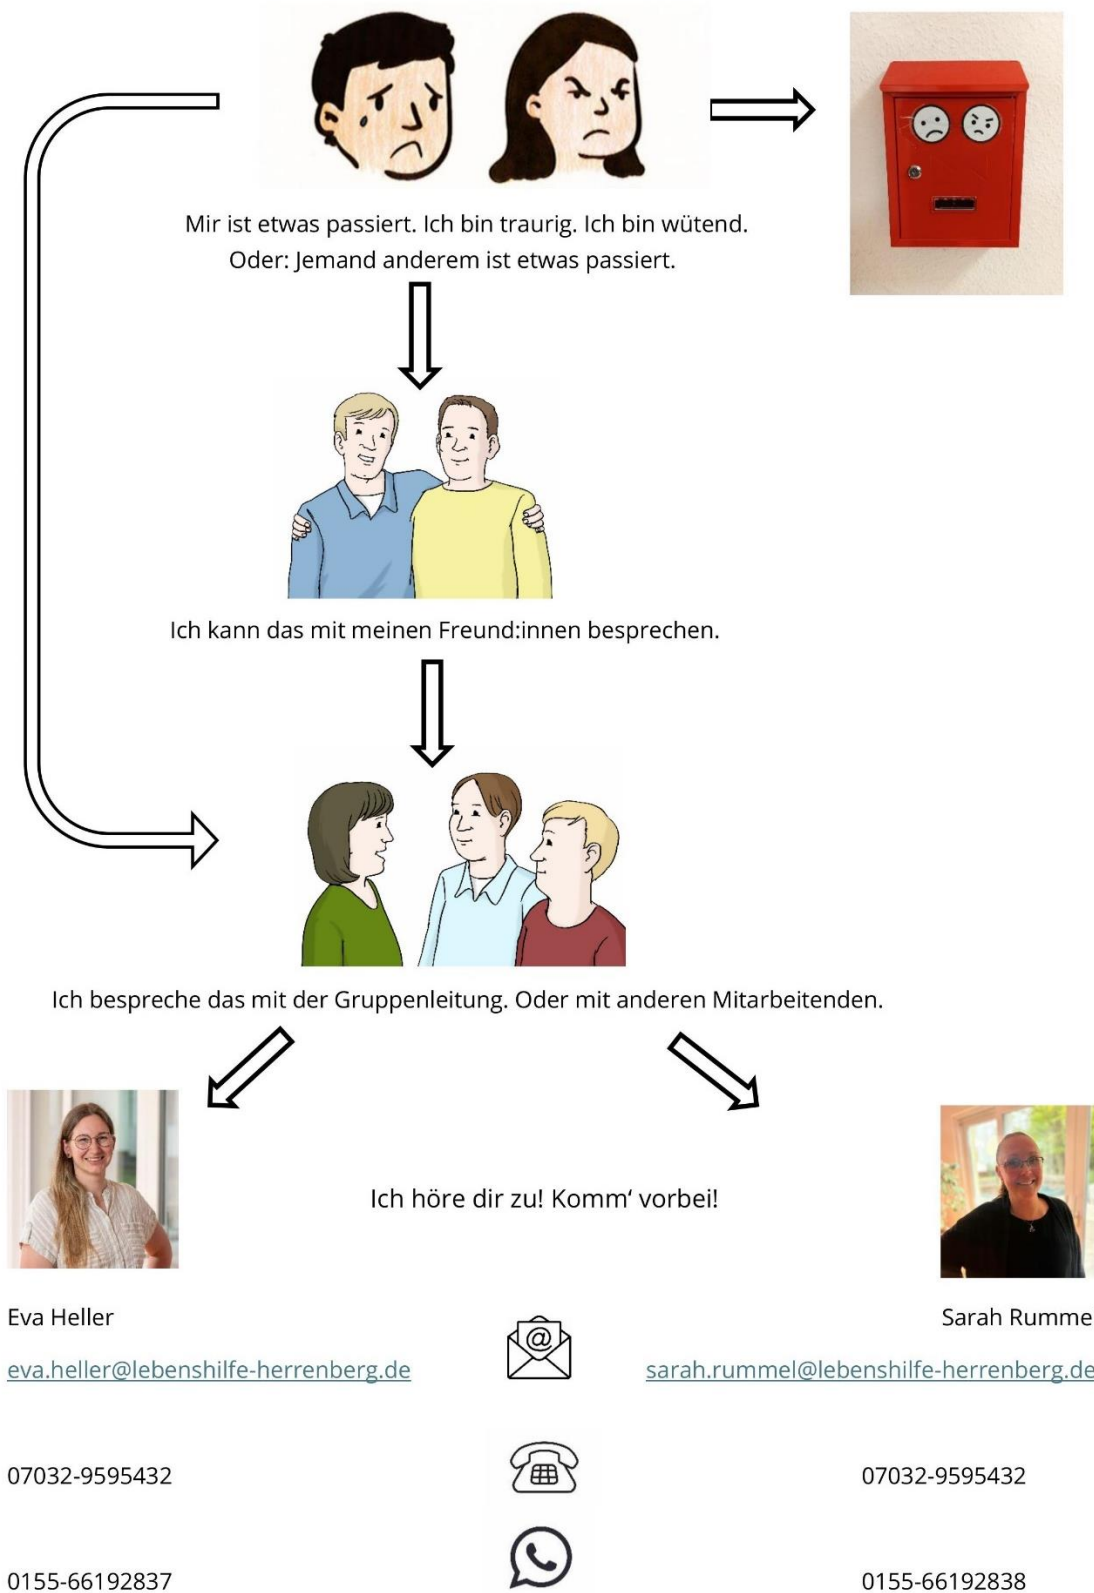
Mir ist etwas passiert. Ich bin traurig. Ich bin wütend.
Oder: Jemand anderem ist etwas passiert.

Ich kann das mit meinen Freund:innen besprechen.

Ich bespreche das mit der Gruppenleitung. Oder mit anderen Mitarbeitenden.

Ich höre dir zu! Komm' vorbei!

Eva Heller

eva.heller@lebenshilfe-herrenberg.de

07032-9595432

0155-66192837

Sarah Rumme

sarah.rummel@lebenshilfe-herrenberg.de

07032-9595432

0155-66192838